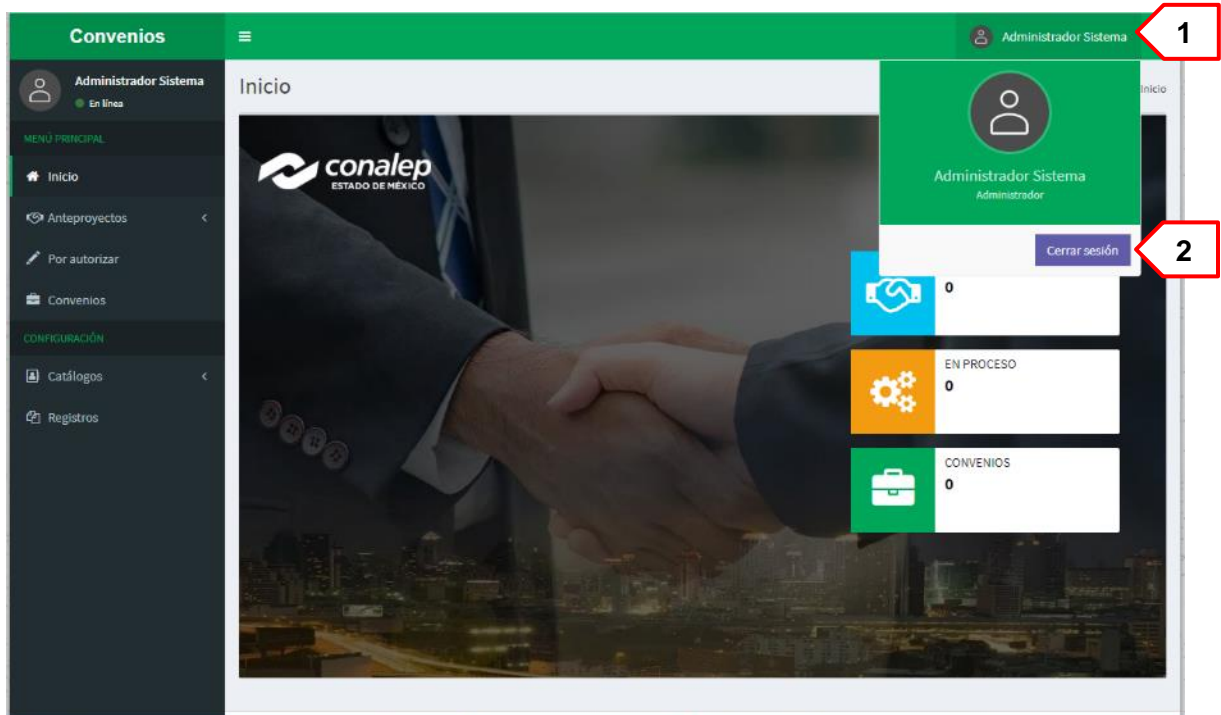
Convenios

Administrador Sistema

1

Administrador Sistema
En línea

Inicio

Inicio

MENÚ PRINCIPAL

Inicio

Anteproyectos

Por autorizar

Convenios

CONFIGURACIÓN

Catálogos

Registros

conalep
ESTADO DE MÉXICO

Administrador Sistema
Administrador

Cerrar sesión

2

0

EN PROCESO
0

CONVENIOS
0